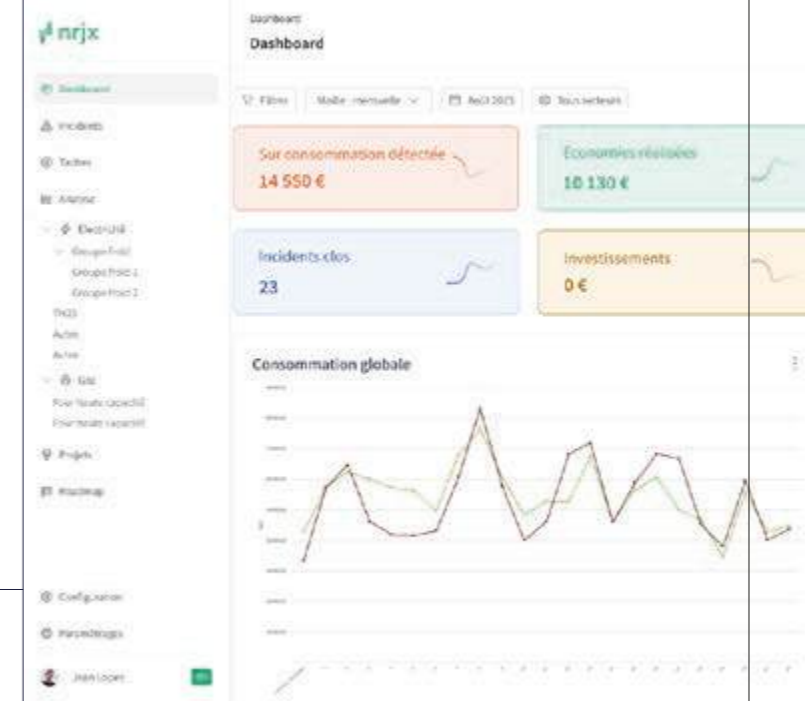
nrjx

Dashboard

Incidents

Tâches

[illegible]

Electricité

Groupe froid

Groupe froid 1

Groupe froid 2

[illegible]

Autre

Autre

Gaz

Four haute capacité

Four haute capacité

Projets

Roadmap

Configuration

Paramétrages

Jean Lopez

Dashboard

Dashboard

Filtres

Maille : mensuelle

Août 2025

Tous secteurs

Sur consommation détectée

14 550 €

Économies réalisées

18 130 €

Incidents clos

23

Investissements

0 €

Consommation globale